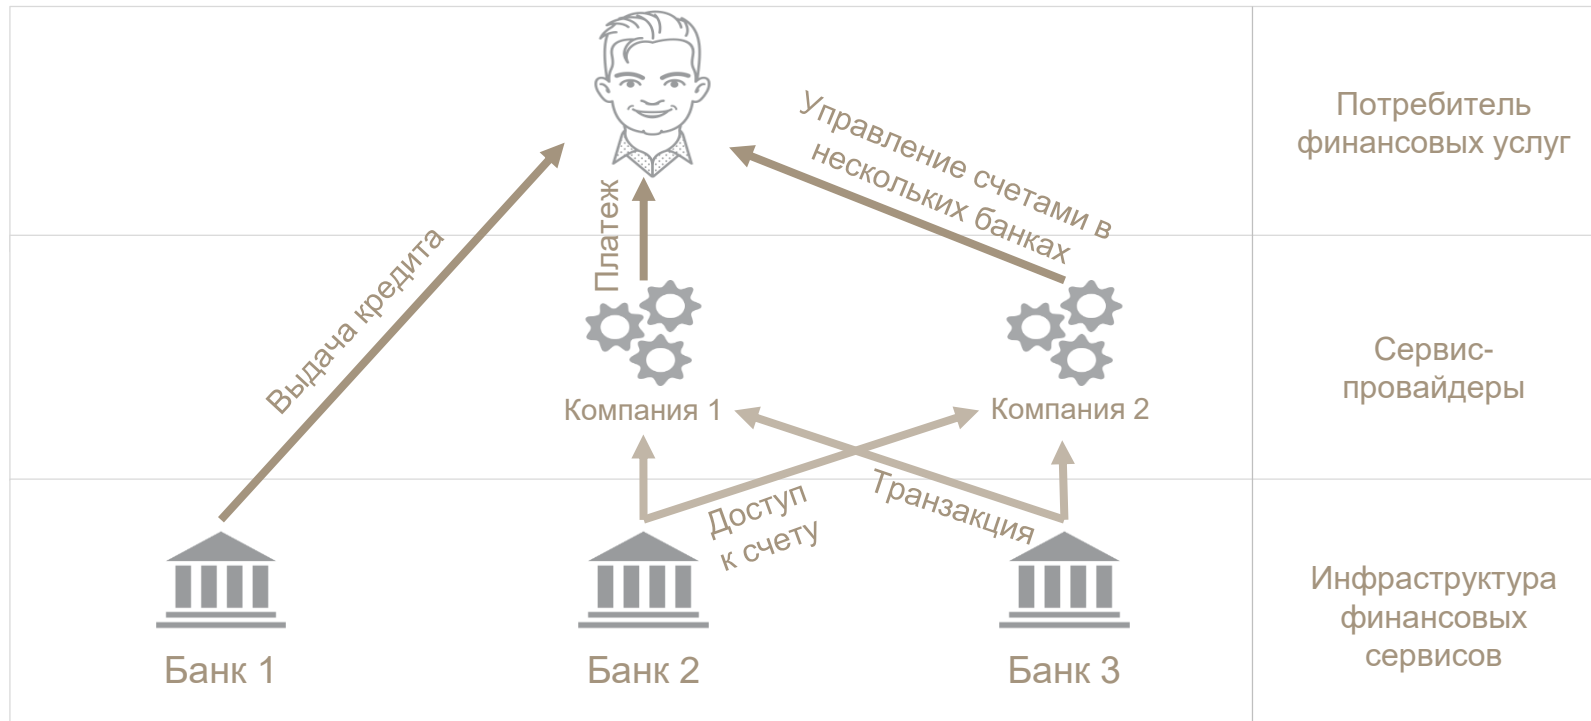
Управление счетами в нескольких банках

Потребитель финансовых услуг

Платеж

Выдача кредита

Сервис-провайдеры

Компания 1

Компания 2

Доступ к счету

Транзакция

Инфраструктура финансовых сервисов

Банк 1

Банк 2

Банк 3